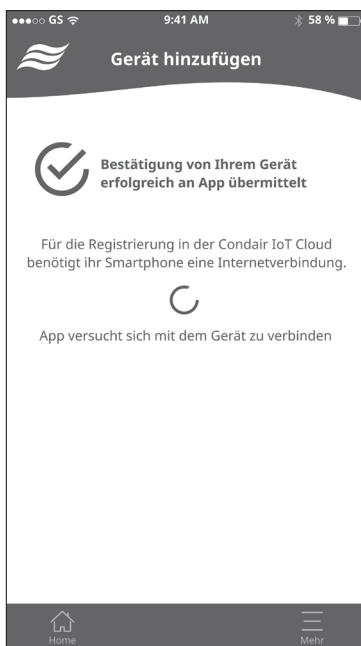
●●●○○ GS 9:41 AM 58 %

Gerät hinzufügen

Bestätigung von Ihrem Gerät erfolgreich an App übermittelt

Für die Registrierung in der Condair IoT Cloud benötigt ihr Smartphone eine Internetverbindung.

App versucht sich mit dem Gerät zu verbinden

Home

Mehr